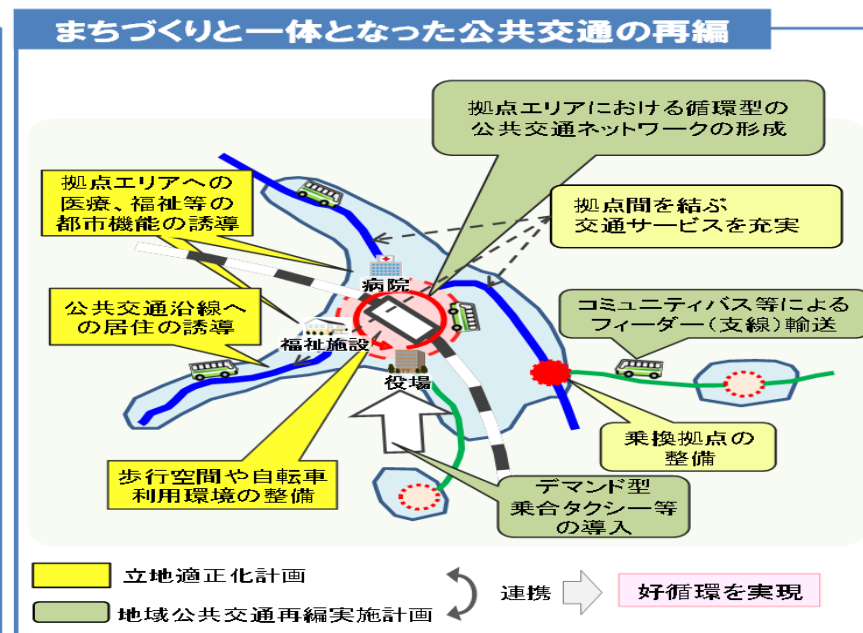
まちづくりと一体となった公共交通の再編

拠点エリアにおける循環型の公共交通ネットワークの形成

拠点エリアへの医療、福祉等の都市機能の誘導

拠点間を結ぶ交通サービスを充実

病院

公共交通沿線への居住の誘導

福祉施設

コミュニティバス等によるフィーダー（支線）輸送

役場

乗換拠点の整備

歩行空間や自転車利用環境の整備

デマンド型乗合タクシー等の導入

立地適正化計画

地域公共交通再編実施計画

連携

好循環を実現